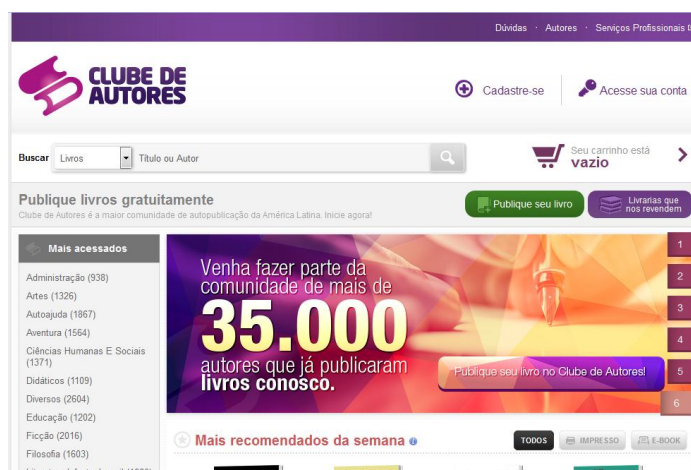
Dúvidas · Autores · Serviços Profissionais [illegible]

CLUBE DE AUTORES

Cadastre-se

Acesse sua conta

Buscar Livros Título ou Autor

Seu carrinho está vazio

Publique livros gratuitamente

Clube de Autores é a maior comunidade de autopublicação da América Latina. Inicie agora!

Publique seu livro

Livrarias que nos revendem

Mais acessados

Administração (938)

Artes (1326)

Autoajuda (1867)

Aventura (1564)

Ciências Humanas E Sociais (1371)

Didáticos (1109)

Diversos (2604)

Educação (1202)

Ficção (2016)

Filosofia (1603)

Venha fazer parte da comunidade de mais de 35.000 autores que já publicaram livros conosco.

Publique seu livro no Clube de Autores!

1

2

3

4

5

6

Mais recomendados da semana

TODOS

IMPRESSO

E-BOOK